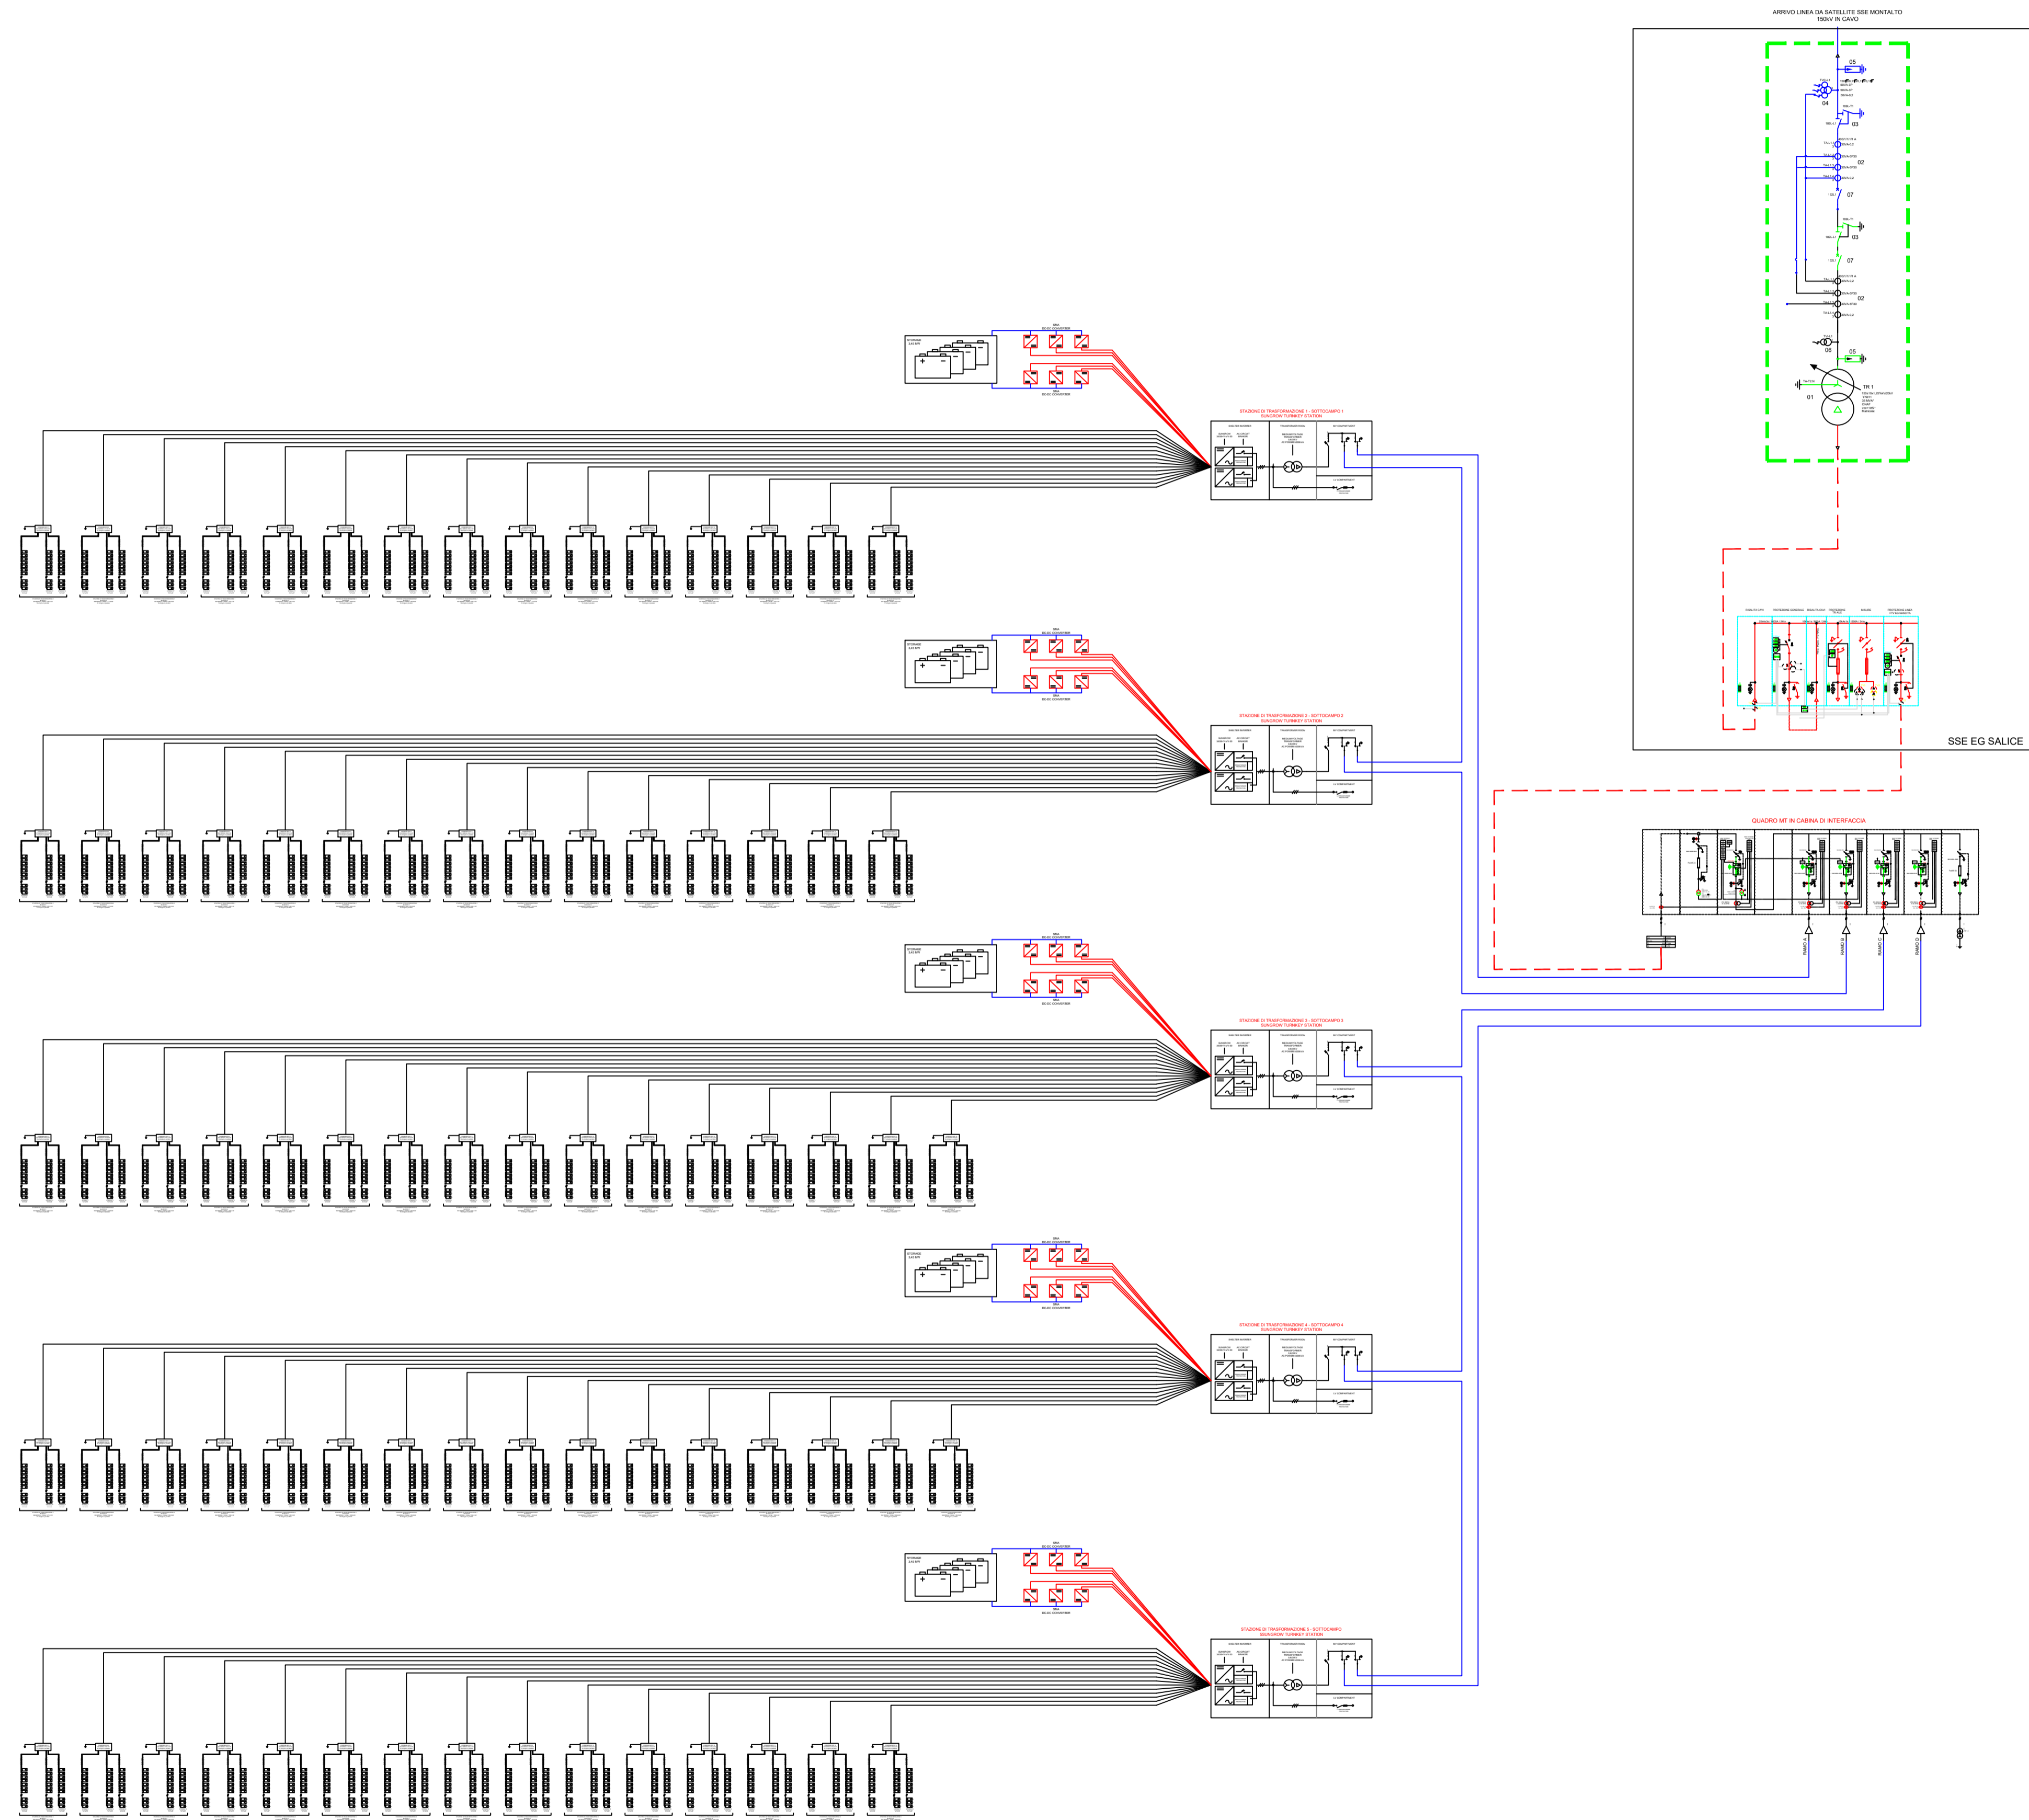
ARRIVO LINEA DA SATELLITE SSE MONTALTO
150kV IN CAVO

05
04
03
02
07
03
07
02
06
05
01
TR 1

SSE EG SALICE

QUADRO MT IN CABINA DI INTERFACCIA

RAMO A
RAMO B
RAMO C
RAMO D

STAZIONE DI TRASFORMAZIONE 1 - SOTTOCAMPO 1
SUNGROW TURNKEY STATION

STAZIONE DI TRASFORMAZIONE 2 - SOTTOCAMPO 2
SUNGROW TURNKEY STATION

STAZIONE DI TRASFORMAZIONE 3 - SOTTOCAMPO 3
SUNGROW TURNKEY STATION

STAZIONE DI TRASFORMAZIONE 4 - SOTTOCAMPO 4
SUNGROW TURNKEY STATION

STAZIONE DI TRASFORMAZIONE 5 - SOTTOCAMPO
SUNGROW TURNKEY STATION

STORAGE
DC-DC CONVERTER